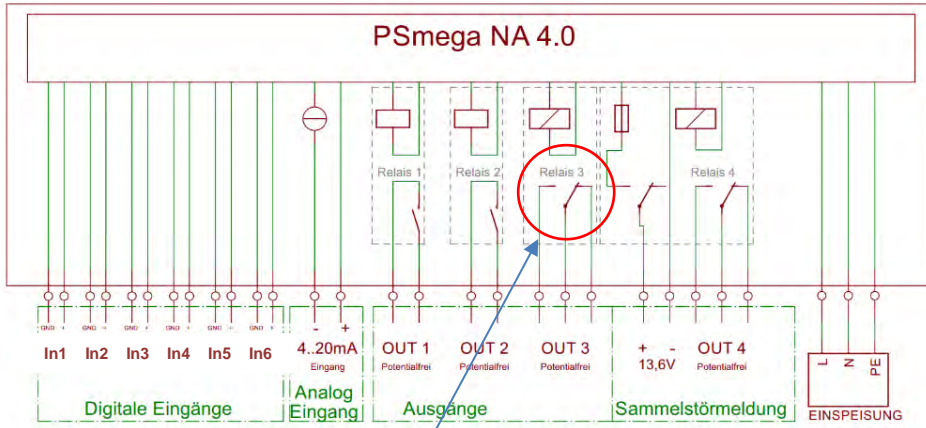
PSmega NA 4.0

Relais 1
Relais 2
Relais 3
Relais 4

GND + GND + GND + GND + GND + GND +

In1 In2 In3 In4 In5 In6

Digitale Eingänge

- +
4..20mA
Eingang

Analog Eingang

OUT 1
Potentialfrei

OUT 2
Potentialfrei

OUT 3
Potentialfrei

Ausgänge

+ -
13,6V

OUT 4
Potentialfrei

Sammelstörmeldung

L N PE

EINSPEISUNG